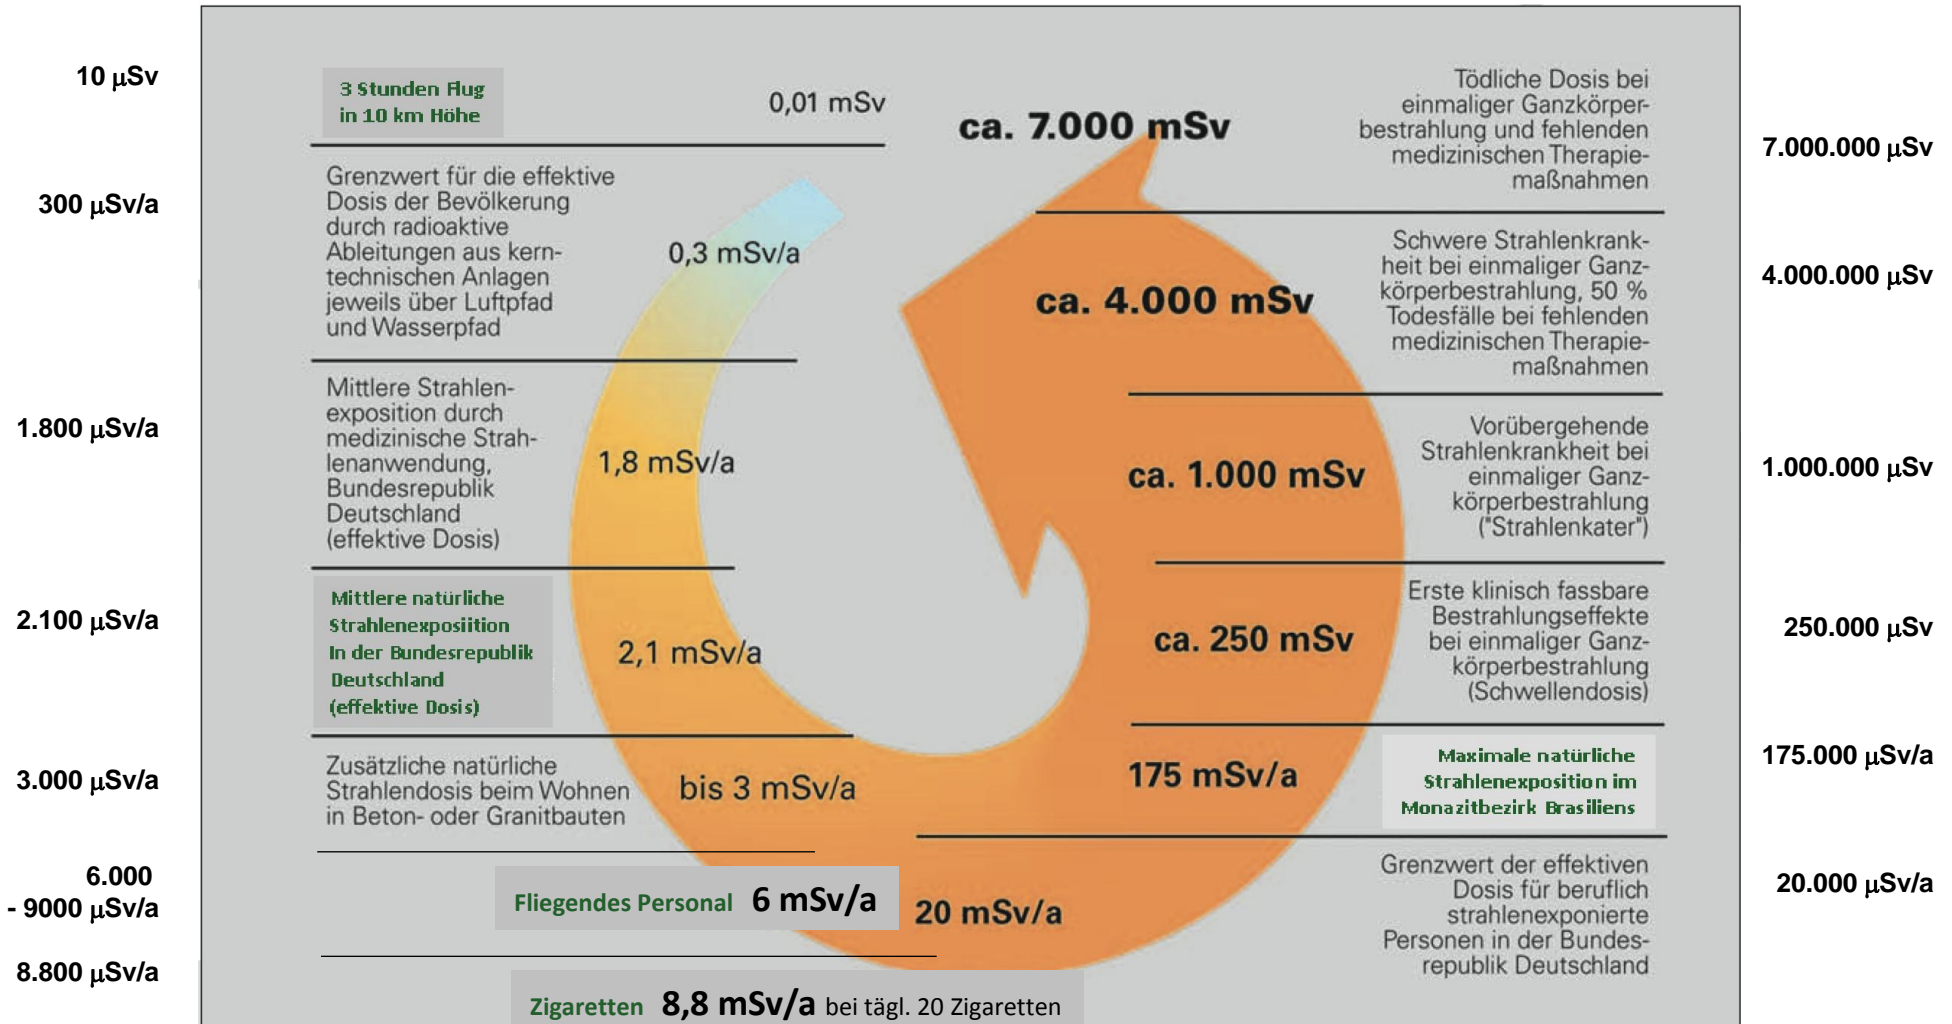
10 µSv

300 µSv/a

1.800 µSv/a

2.100 µSv/a

3.000 µSv/a

6.000 - 9000 µSv/a

8.800 µSv/a

3 Stunden Flug in 10 km Höhe

0,01 mSv

Grenzwert für die effektive Dosis der Bevölkerung durch radioaktive Ableitungen aus kerntechnischen Anlagen jeweils über Luftpfad und Wasserpfad

0,3 mSv/a

Mittlere Strahlenexposition durch medizinische Strahlenanwendung, Bundesrepublik Deutschland (effektive Dosis)

1,8 mSv/a

Mittlere natürliche Strahlenexposiition In der Bundesrepublik Deutschland (effektive Dosis)

2,1 mSv/a

Zusätzliche natürliche Strahlendosis beim Wohnen in Beton- oder Granitbauten

bis 3 mSv/a

Fliegendes Personal 6 mSv/a

20 mSv/a

Zigaretten 8,8 mSv/a bei tägl. 20 Zigaretten

ca. 7.000 mSv

Tödliche Dosis bei einmaliger Ganzkörperbestrahlung und fehlenden medizinischen Therapiemaßnahmen

7.000.000 µSv

ca. 4.000 mSv

Schwere Strahlenkrankheit bei einmaliger Ganzkörperbestrahlung, 50 % Todesfälle bei fehlenden medizinischen Therapiemaßnahmen

4.000.000 µSv

ca. 1.000 mSv

Vorübergehende Strahlenkrankheit bei einmaliger Ganzkörperbestrahlung ("Strahlenkater")

1.000.000 µSv

ca. 250 mSv

Erste klinisch fassbare Bestrahlungseffekte bei einmaliger Ganzkörperbestrahlung (Schwellendosis)

250.000 µSv

175 mSv/a

Maximale natürliche Strahlenexposition im Monazitbezirk Brasiliens

175.000 µSv/a

Grenzwert der effektiven Dosis für beruflich strahlenexponierte Personen in der Bundesrepublik Deutschland

20.000 µSv/a